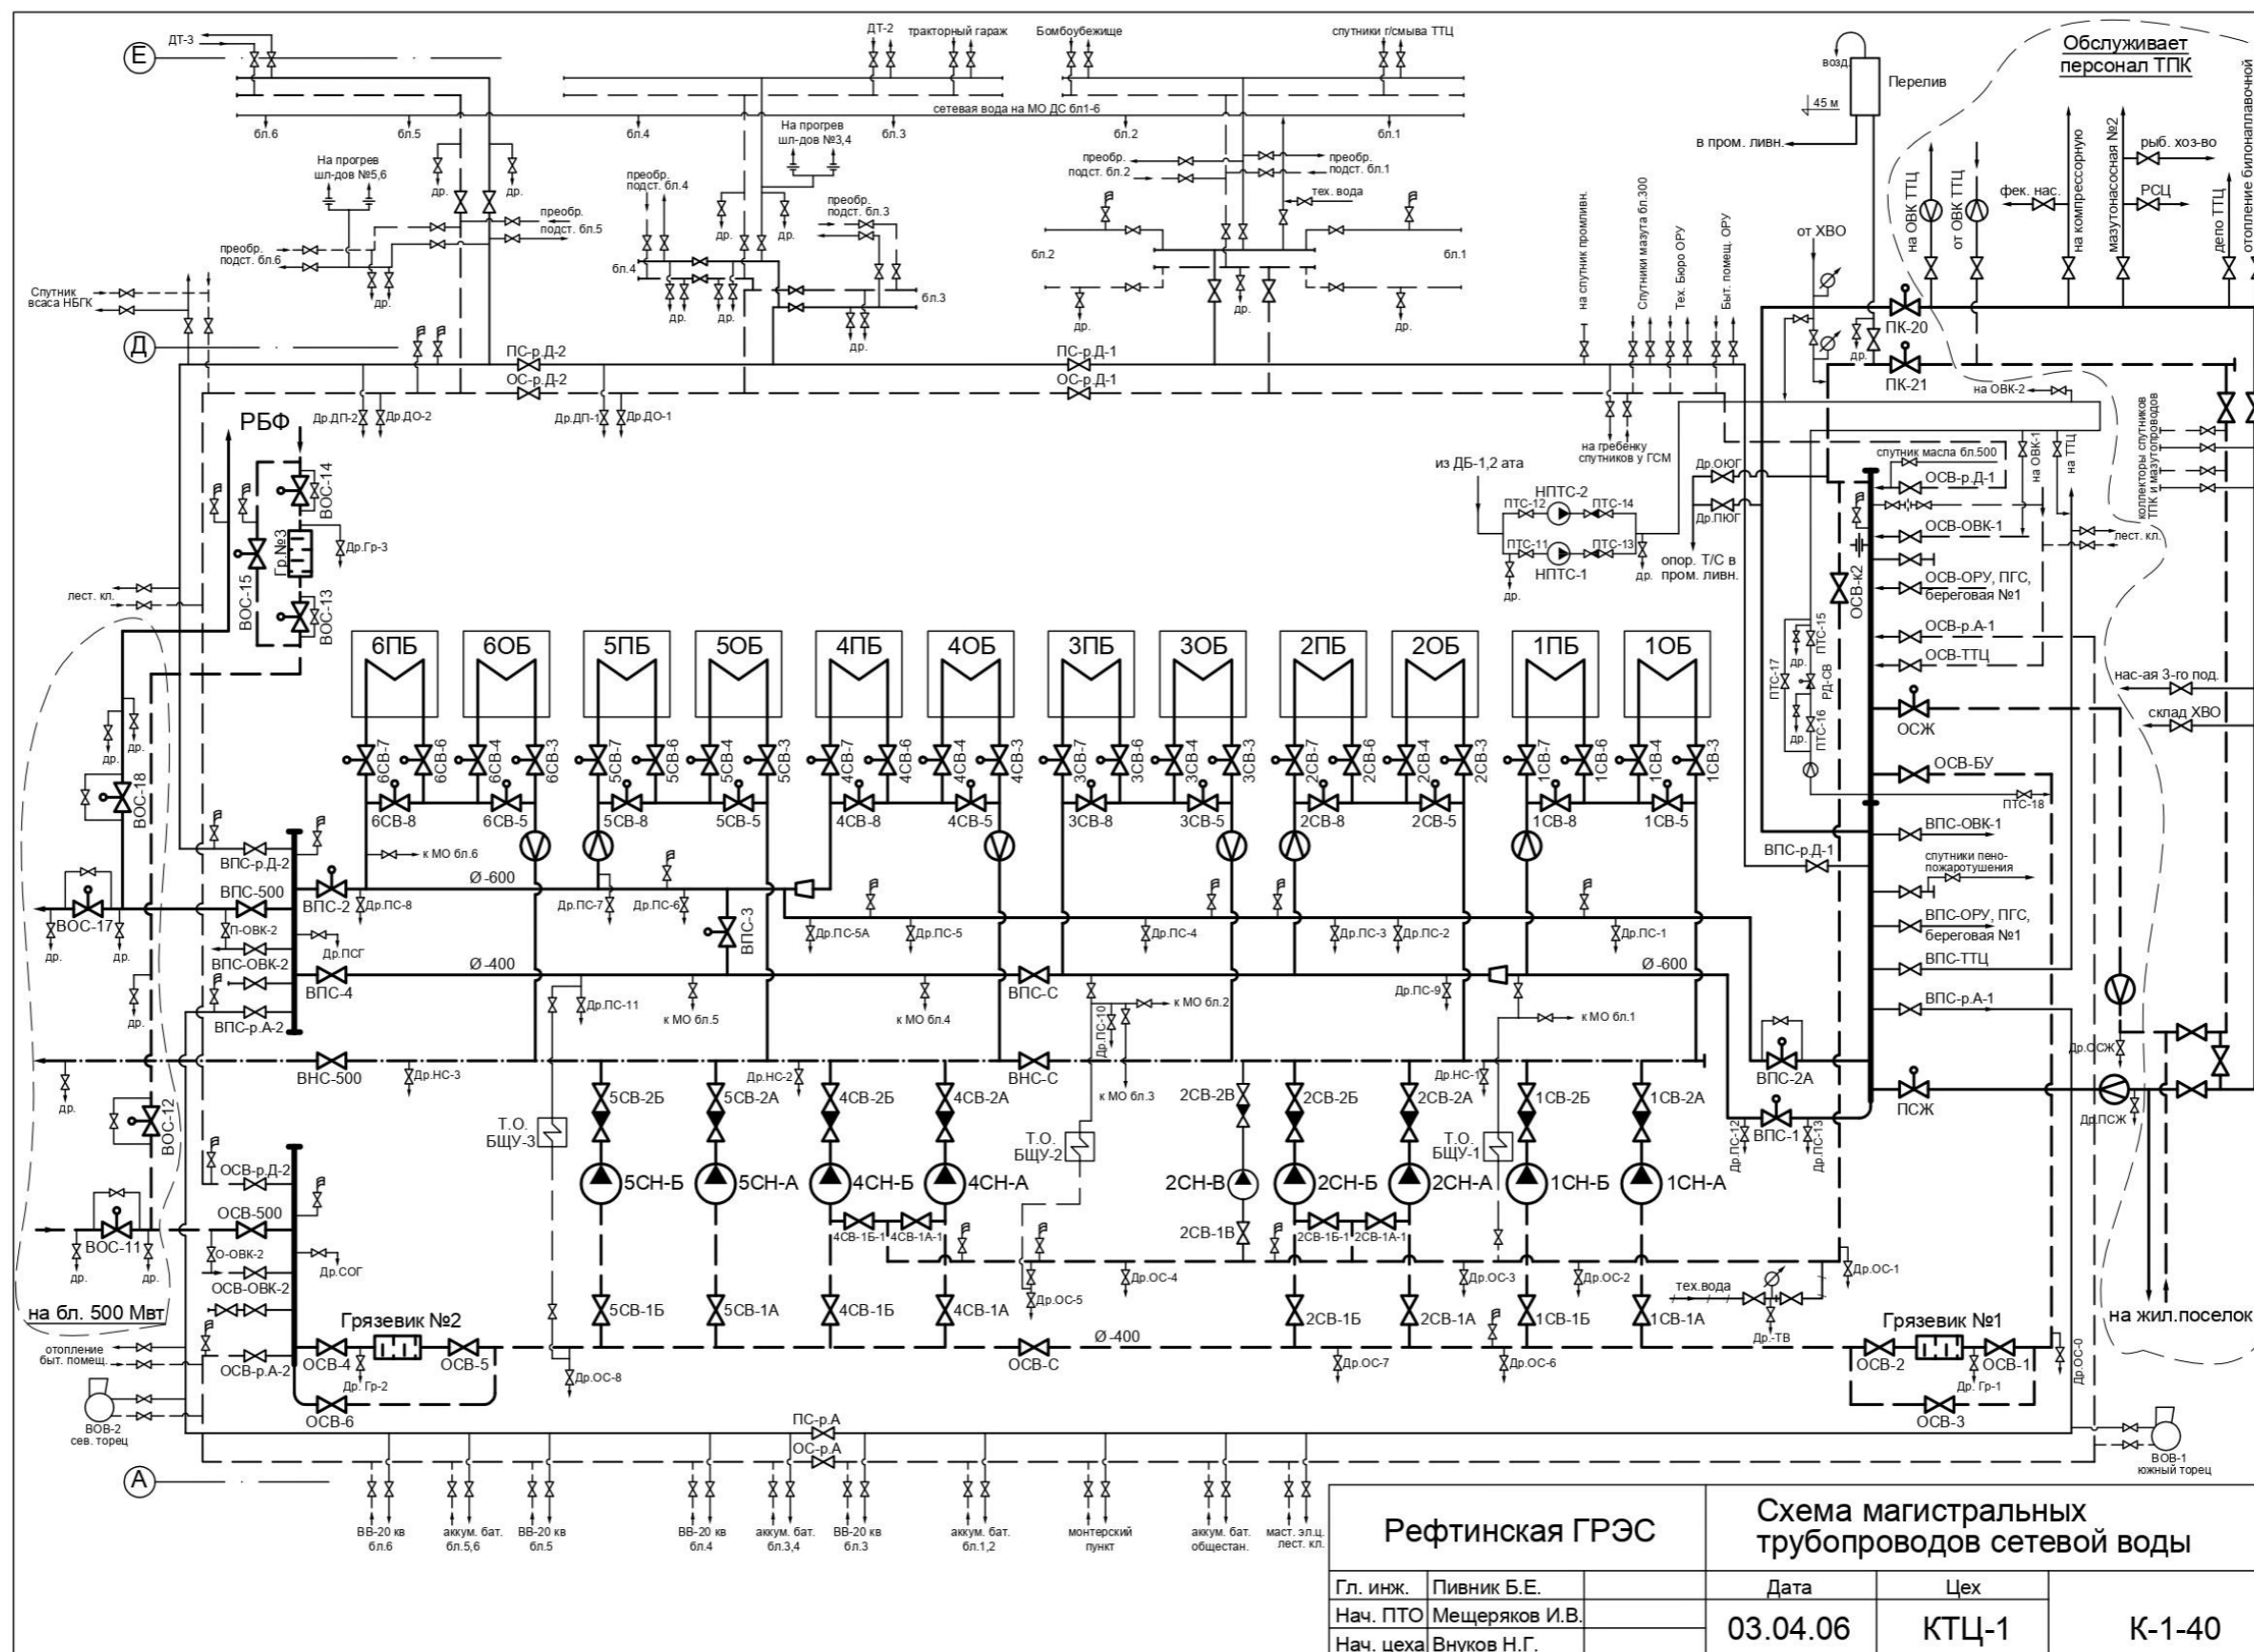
Е
ДТ-3
ДТ-2
тракторный гараж
Бомбоубежище
спутники г/смыва ТТЦ
возд.
Перелив
45 м
в пром. ливн.
Обслуживает персонал ТПК
сетевая вода на МО ДС бл1-6
бл.6
бл.5
бл.4
бл.3
бл.2
бл.1
На прогрев шл-дов №5,6
На прогрев шл-дов №3,4
преобр. подст. бл.4
преобр. подст. бл.5
преобр. подст. бл.6
преобр. подст. бл.3
преобр. подст. бл.2
преобр. подст. бл.1
тех. вода
др.
бл.4
бл.3
бл.2
бл.1
Спутник всаса НБГК
на спутник промливн.
Спутники мазута бл.300
Тех. Бюро ОРУ
Быт. помещ. ОРУ
от ХВО
на ОВК ТТЦ
от ОВК ТТЦ
фек. нас.
на компрессорную
мазутонасосная №2
рыб. хоз-во
РСЦ
дело ТТЦ
отопление билонаплавочной
ПК-20
ПК-21
Д
ПС-р.Д-2
ОС-р.Д-2
ПС-р.Д-1
ОС-р.Д-1
Др.ДП-2
Др.ДО-2
Др.ДП-1
Др.ДО-1
РБФ
на гребенку спутников у ГСМ
на ОВК-2
на ОВК-1
на ТТЦ
коллекторы спутников ТПК и мазутопроводов
спутник масла бл.500
из ДБ-1,2 ата
НПТС-2
НПТС-1
ПТС-12
ПТС-14
ПТС-11
ПТС-13
Др.ОЮГ
Др.ПЮГ
опор. Т/С в пром. ливн.
ОСВ-р.Д-1
ОСВ-ОВК-1
ОСВ-к2
ОСВ-ОРУ, ПГС, береговая №1
ОСВ-р.А-1
ОСВ-ТТЦ
лест. кл.
ВОС-14
ВОС-15
Гр.№3
Др.Гр-3
ВОС-13
6ПБ
6ОБ
5ПБ
5ОБ
4ПБ
4ОБ
3ПБ
3ОБ
2ПБ
2ОБ
1ПБ
1ОБ
ПТС-17
ПТС-15
РД-СВ
ПТС-16
нас-ая 3-го под.
склад ХВО
ОСЖ
ОСВ-БУ
ПТС-18
ВОС-18
6СВ-7
6СВ-6
6СВ-4
6СВ-3
5СВ-7
5СВ-6
5СВ-4
5СВ-3
4СВ-7
4СВ-6
4СВ-4
4СВ-3
3СВ-7
3СВ-6
3СВ-4
3СВ-3
2СВ-7
2СВ-6
2СВ-4
2СВ-3
1СВ-7
1СВ-6
1СВ-4
1СВ-3
6СВ-8
6СВ-5
5СВ-8
5СВ-5
4СВ-8
4СВ-5
3СВ-8
3СВ-5
2СВ-8
2СВ-5
1СВ-8
1СВ-5
ВПС-ОВК-1
ВПС-р.Д-1
спутники пено-пожаротушения
ВПС-р.Д-2
к МО бл.6
ВПС-500
ВПС-2
Др.ПС-8
Ø -600
Др.ПС-7
Др.ПС-6
ВПС-3
Др.ПС-5А
Др.ПС-5
Др.ПС-4
Др.ПС-3
Др.ПС-2
Др.ПС-1
ВПС-ОРУ, ПГС, береговая №1
ВПС-ТТЦ
ВОС-17
П-ОВК-2
Др.ПСГ
ВПС-ОВК-2
Ø -400
ВПС-4
ВПС-р.А-2
Др.ПС-11
к МО бл.5
к МО бл.4
ВПС-С
Др.ПС-10
к МО бл.2
Др.ПС-9
Ø -600
к МО бл.1
ВПС-р.А-1
ВНС-500
Др.НС-3
Др.НС-2
ВНС-С
к МО бл.3
Др.НС-1
ВПС-2А
Др.ОСЖ
ВОС-12
5СВ-2Б
5СВ-2А
4СВ-2Б
4СВ-2А
2СВ-2В
2СВ-2Б
2СВ-2А
1СВ-2Б
1СВ-2А
ПСЖ
Др.ПСЖ
Т.О. БЩУ-3
Т.О. БЩУ-2
Т.О. БЩУ-1
Др.ПС-12
ВПС-1
Др.ПС-13
ОСВ-р.Д-2
5СН-Б
5СН-А
4СН-Б
4СН-А
2СН-В
2СН-Б
2СН-А
1СН-Б
1СН-А
ОСВ-500
4СВ-1Б-1
4СВ-1А-1
2СВ-1В
2СВ-1Б-1
2СВ-1А-1
ВОС-11
О-ОВК-2
Др.СОГ
ОСВ-ОВК-2
Др.ОС-4
Др.ОС-5
Др.ОС-3
Др.ОС-2
тех.вода
Др.ОС-1
на бл. 500 Мвт
Грязевик №2
5СВ-1Б
5СВ-1А
4СВ-1Б
4СВ-1А
2СВ-1Б
2СВ-1А
1СВ-1Б
1СВ-1А
Др.-ТВ
Грязевик №1
на жил.поселок
отопление быт. помещ.
ОСВ-р.А-2
ОСВ-4
Др. Гр-2
ОСВ-5
Ø -400
ОСВ-С
Др.ОС-7
Др.ОС-6
ОСВ-2
ОСВ-1
Др. Гр-1
Др.ОС-0
Др.ОС-8
ОСВ-6
ОСВ-3
ВОВ-2 сев. торец
ПС-р.А
ОС-р.А
ВОВ-1 южный торец
А
ВВ-20 кв бл.6
аккум. бат. бл.5,6
ВВ-20 кв бл.5
ВВ-20 кв бл.4
аккум. бат. бл.3,4
ВВ-20 кв бл.3
аккум. бат. бл.1,2
монтерский пункт
аккум. бат. общестан.
маст. эл.ц. лест. кл.

| Рефтинская ГРЭС | | | Схема магистральных трубопроводов сетевой воды | | |
|---|---|---|---|---|---|
| Гл. инж. | Пивник Б.Е. | | Дата | Цех | |
| Нач. ПТО | Мещеряков И.В. | | 03.04.06 | КТЦ-1 | К-1-40 |
| Нач. цеха | Внуков Н.Г. | | | | |